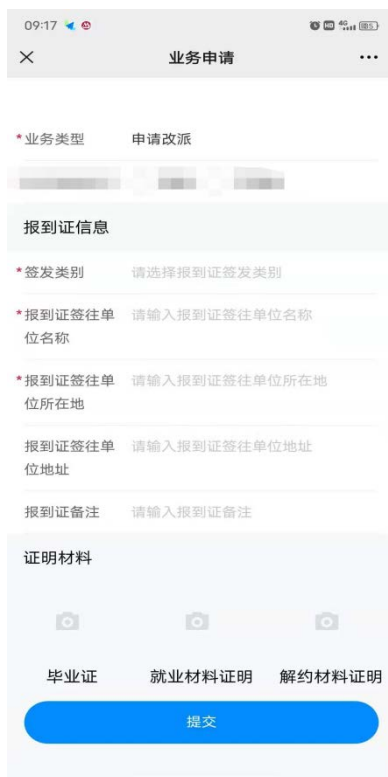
09:17

×
业务申请
···

*业务类型 申请改派

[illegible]

报到证信息

*签发类别 请选择报到证签发类别

*报到证签往单位名称 请输入报到证签往单位名称

*报到证签往单位所在地 请输入报到证签往单位所在地

报到证签往单位地址 请输入报到证签往单位地址

报到证备注 请输入报到证备注

证明材料

毕业证
就业材料证明
解约材料证明

提交